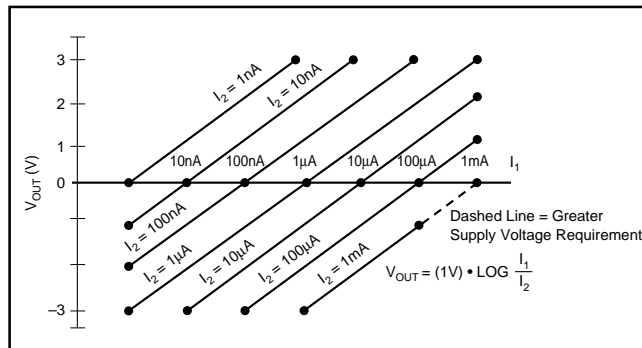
3
2
1
0
–3
$V_{OUT}$ (V)

$I_2$ = 1nA
$I_2$ = 10nA
10nA 100nA 1µA 10µA 100µA 1mA $I_1$
$I_2$ = 100nA
$I_2$ = 1µA
$I_2$ = 10µA
$I_2$ = 100µA
$I_2$ = 1mA

Dashed Line = Greater Supply Voltage Requirement

$V_{OUT} = (1V) \cdot LOG \frac{I_1}{I_2}$